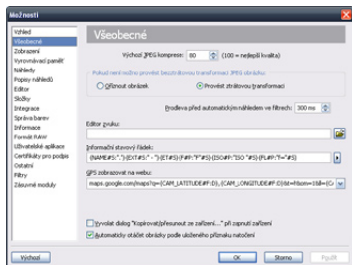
Možnosti

Vzhled
Všeobecné
Zobrazení
Vyrovnávací paměť
Náhledy
Popisy náhledů
Editor
Složky
Integrace
Správa barev
Informace
Formát RAW
Uživatelské aplikace
Certifikáty pro podpis
Ostatní
Filtry
Zásuvné moduly

Všeobecné

Výchozí JPEG komprese: 80 (100 = nejlepší kvalita)

Pokud není možno provést bezztrátovou transformaci JPEG obrázku:
Oříznout obrázek
Provést ztrátovou transformaci

Prodleva před automatickým náhledem ve filtrech: 300 ms

Editor zvuku:

Informační stavový řádek:
{NAME#S:"."}{EXT#S:" - "}{ET#S}{F#P:"F"#S}{ISO#P:"ISO "#S}{FL#P:"f="#S}

GPS zobrazovat na webu:
maps.google.com/maps?q={CAM_LATITUDE#P:D},{CAM_LONGITUDE#P:D}&t=h&om=1&ll={CA

Vyvolat dialog "Kopírovat/přesunout ze zařízení..." při zapnutí zařízení
Automaticky otáčet obrázky podle uloženého příznaku natočení

Výchozí
OK
Storno
Použít